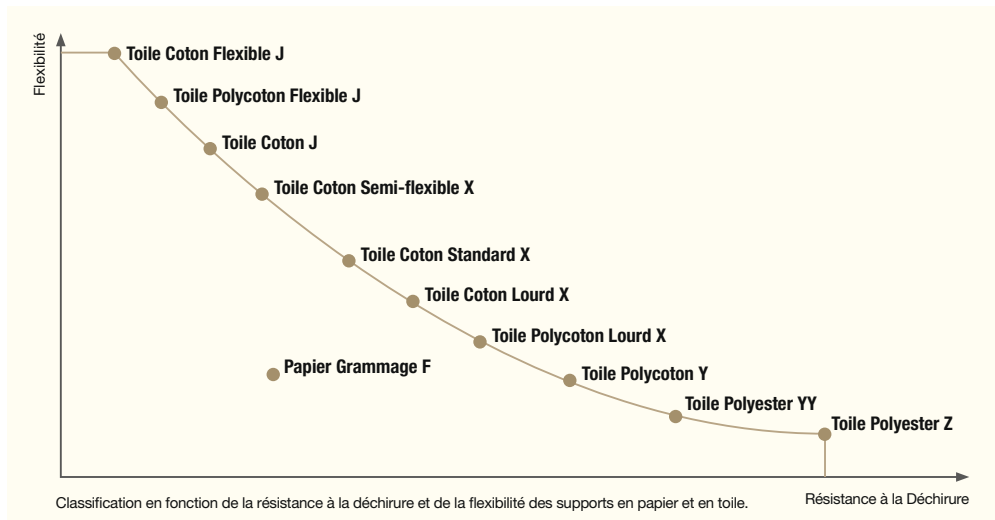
Flexibilité

Toile Coton Flexible J

Toile Polycoton Flexible J

Toile Coton J

Toile Coton Semi-flexible X

Toile Coton Standard X

Toile Coton Lourd X

Toile Polycoton Lourd X

Papier Grammage F

Toile Polycoton Y

Toile Polyester YY

Toile Polyester Z

Classification en fonction de la résistance à la déchirure et de la flexibilité des supports en papier et en toile.

Résistance à la Déchirure